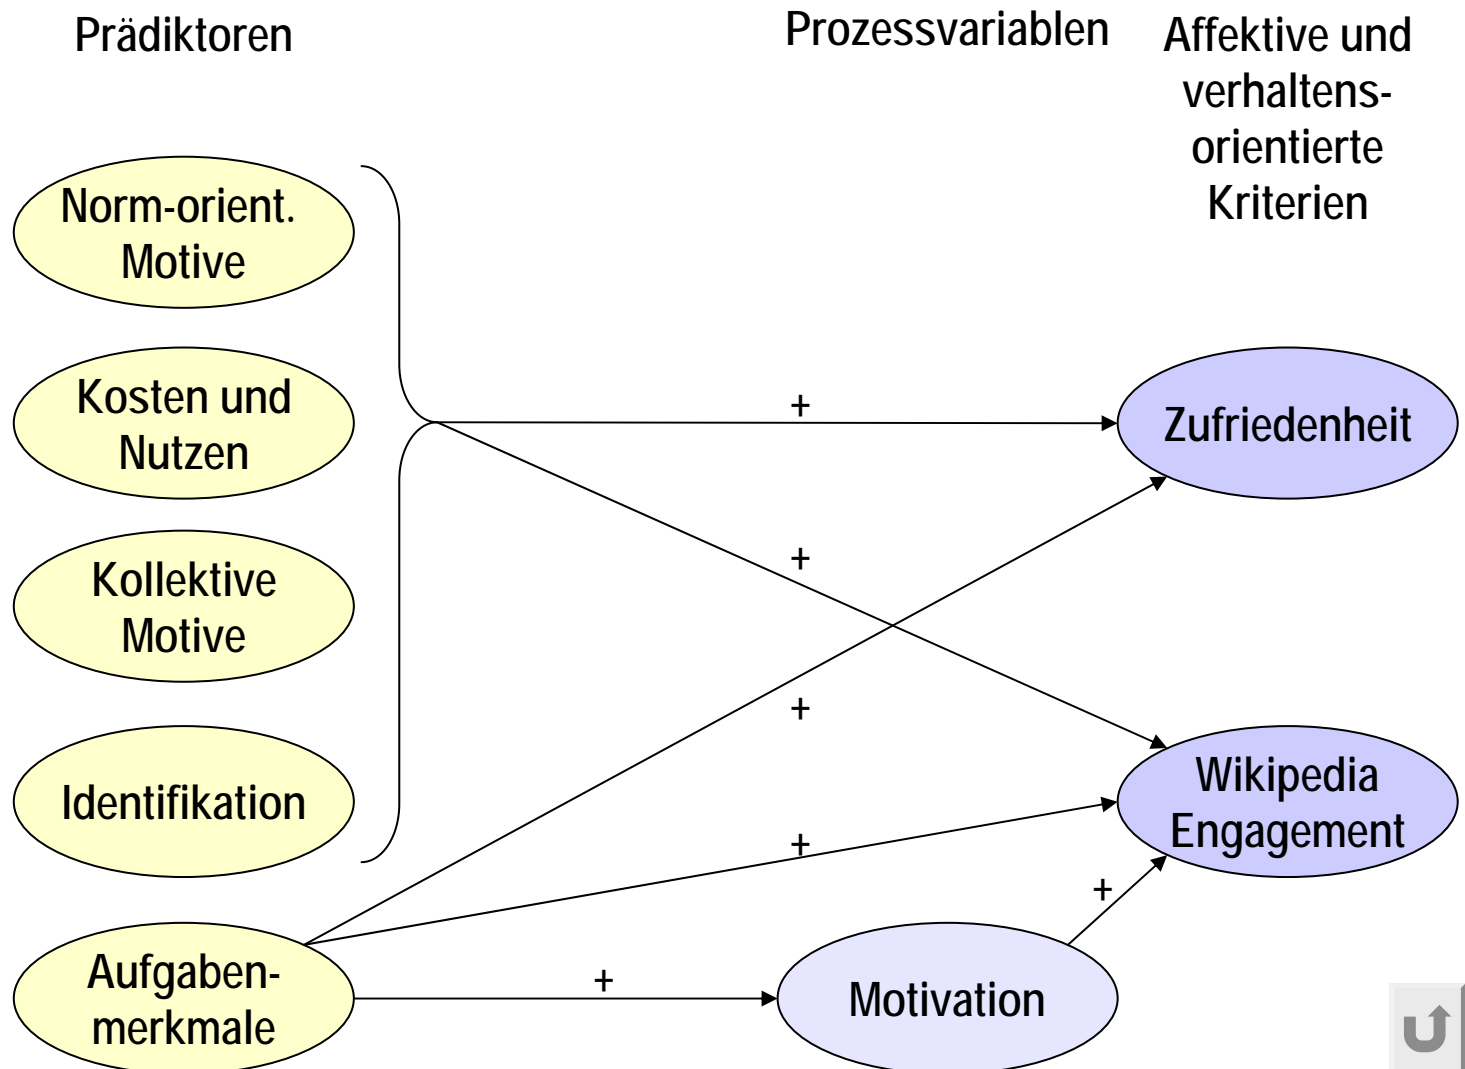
Prädiktoren

Prozessvariablen

Affektive und verhaltensorientierte Kriterien

Norm-orient. Motive

Kosten und Nutzen

Kollektive Motive

Identifikation

Aufgabenmerkmale

Motivation

Zufriedenheit

Wikipedia Engagement

+

+

+

+

+

+